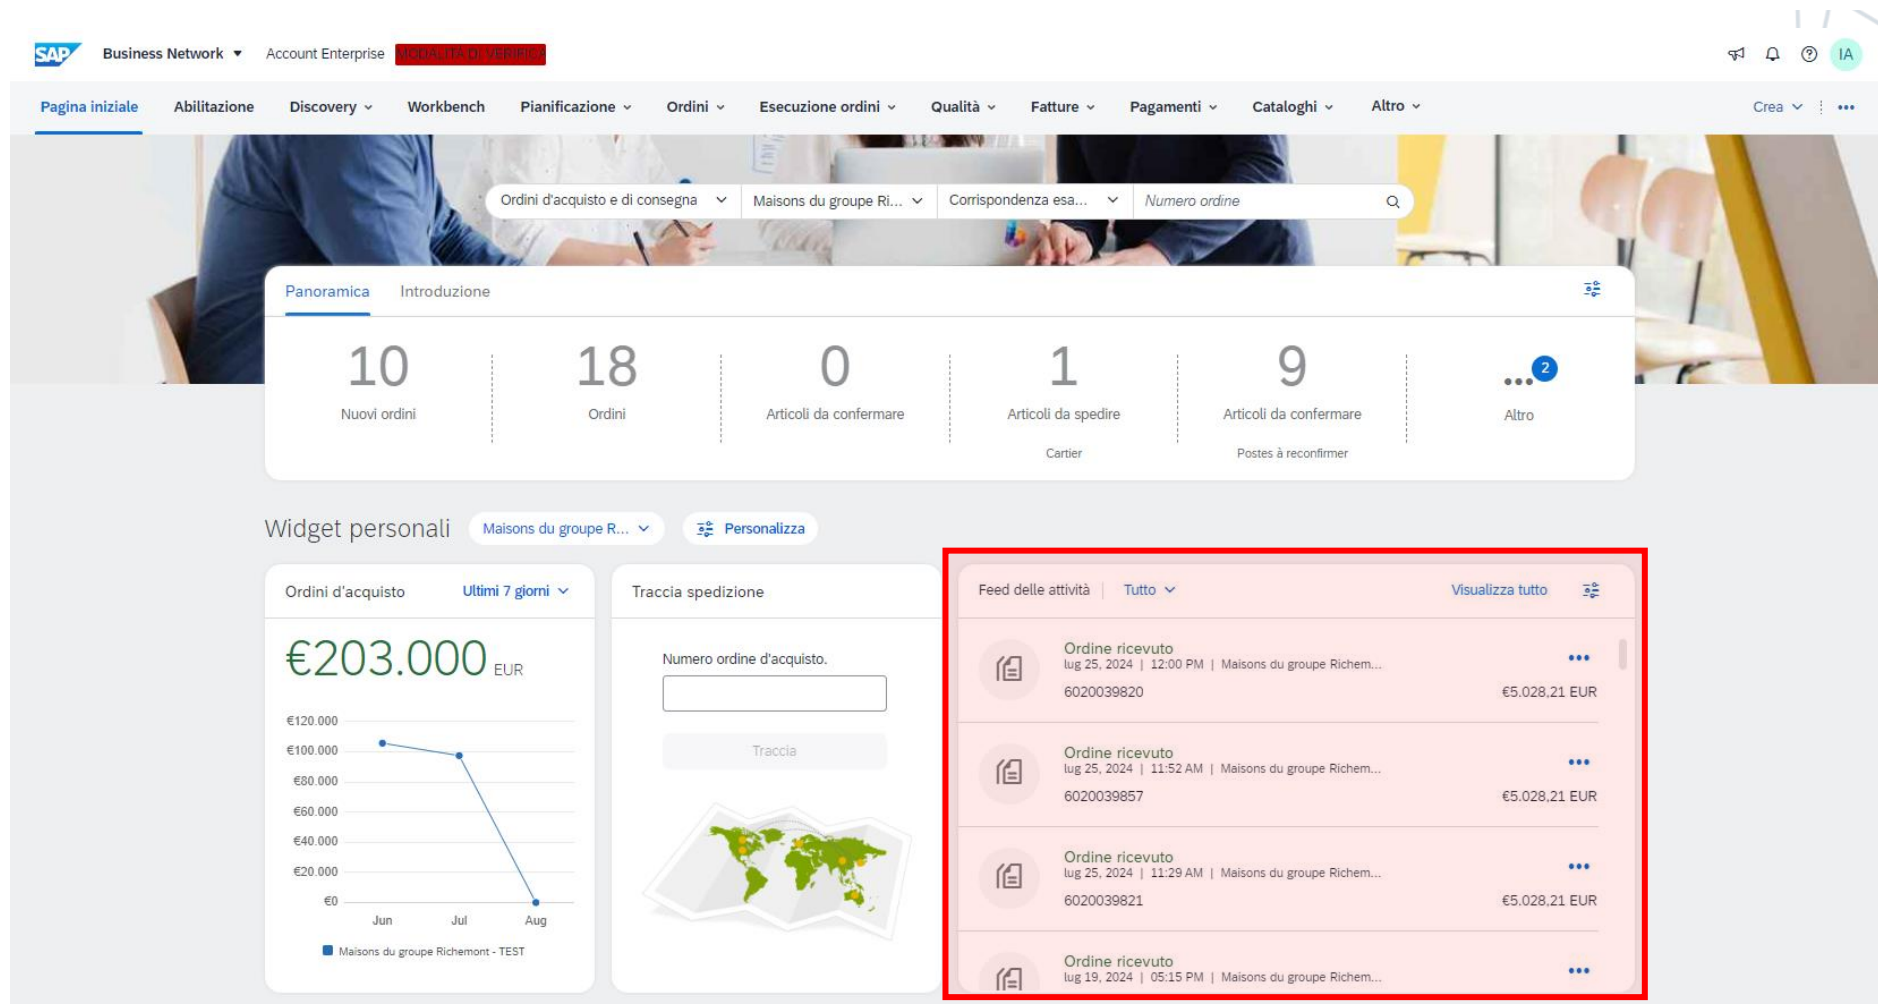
SAP Business Network ▾ Account Enterprise MODALITÀ DI VERIFICA

IA

Pagina iniziale Abilitazione Discovery Workbench Pianificazione Ordini Esecuzione ordini Qualità Fatture Pagamenti Cataloghi Altro Crea

Ordini d'acquisto e di consegna | Maisons du groupe Ri... | Corrispondenza esa... | Numero ordine

Panoramica Introduzione

| 10 | 18 | 0 | 1 | 9 | ... 2 |
|---|---|---|---|---|---|
| Nuovi ordini | Ordini | Articoli da confermare | Articoli da spedire | Articoli da confermare | Altro |
| | | | Cartier | Postes à reconfirmer | |

Widget personali Maisons du groupe R... Personalizza

Ordini d'acquisto Ultimi 7 giorni

€203.000 EUR

€120.000
€100.000
€80.000
€60.000
€40.000
€20.000
€0
Jun Jul Aug

Maisons du groupe Richemont - TEST

Traccia spedizione

Numero ordine d'acquisto.

Traccia

Feed delle attività | Tutto Visualizza tutto

Ordine ricevuto
lug 25, 2024 | 12:00 PM | Maisons du groupe Richem...
6020039820 €5.028,21 EUR

Ordine ricevuto
lug 25, 2024 | 11:52 AM | Maisons du groupe Richem...
6020039857 €5.028,21 EUR

Ordine ricevuto
lug 25, 2024 | 11:29 AM | Maisons du groupe Richem...
6020039821 €5.028,21 EUR

Ordine ricevuto
lug 19, 2024 | 05:15 PM | Maisons du groupe Richem...